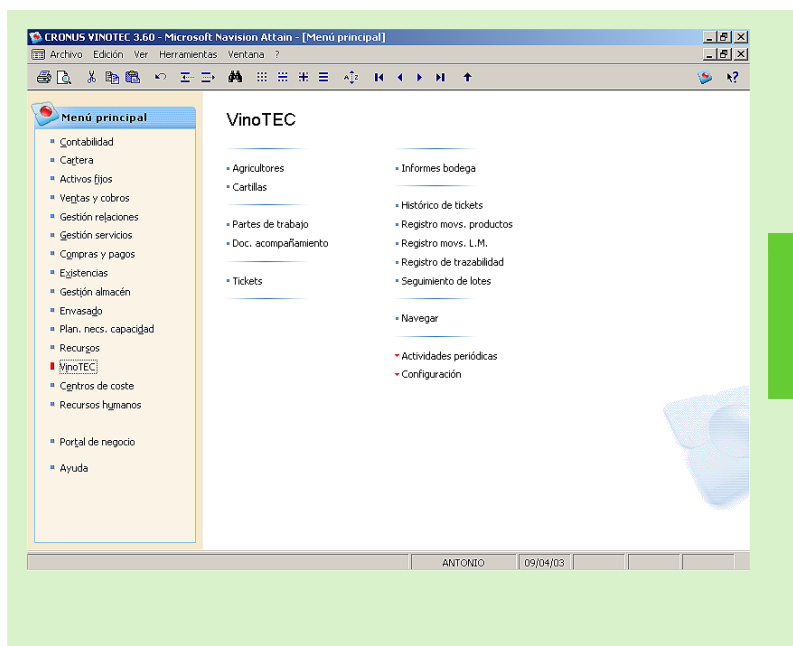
CRONUS VINOTEC 3.60 - Microsoft Navision Attain - [Menú principal]

Archivo Edición Ver Herramientas Ventana ?

Menú principal

Contabilidad
Cartera
Activos fijos
Ventas y cobros
Gestión relaciones
Gestión servicios
Compras y pagos
Existencias
Gestión almacén
Envasado
Plan. necs. capacidad
Recursos
VinoTEC
Centros de coste
Recursos humanos

Portal de negocio

Ayuda

VinoTEC

Agricultores
Cartillas

Partes de trabajo
Doc. acompañamiento

Tickets

Informes bodega

Histórico de tickets
Registro movs. productos
Registro movs. L.M.
Registro de trazabilidad
Seguimiento de lotes

Navegar

Actividades periódicas
Configuración

ANTONIO 09/04/03